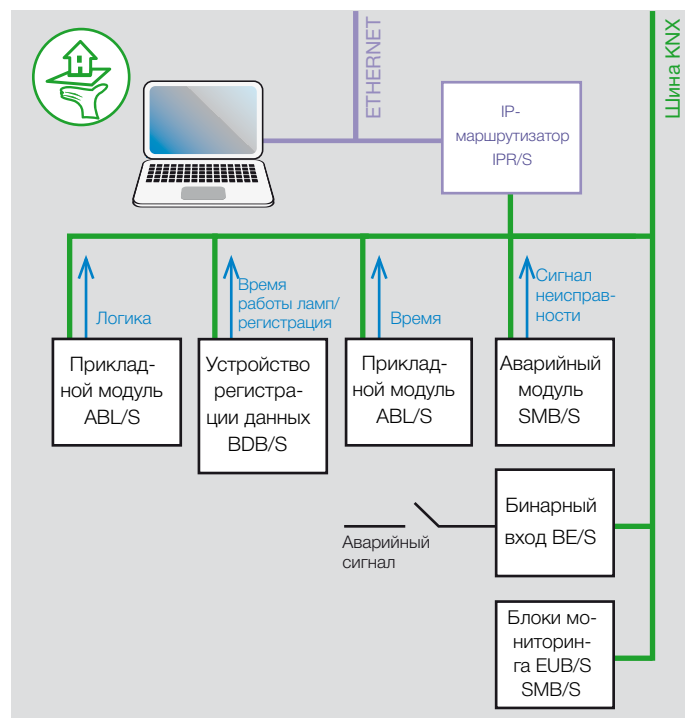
ETHERNET

Шина KNX

IP-маршрутизатор IPR/S

Логика

Время работы ламп/регистрация

Время

Сигнал неисправности

Прикладной модуль ABL/S

Устройство регистрации данных BDB/S

Прикладной модуль ABL/S

Аварийный модуль SMB/S

Бинарный вход BE/S

Аварийный сигнал

Блоки мониторинга EUB/S SMB/S